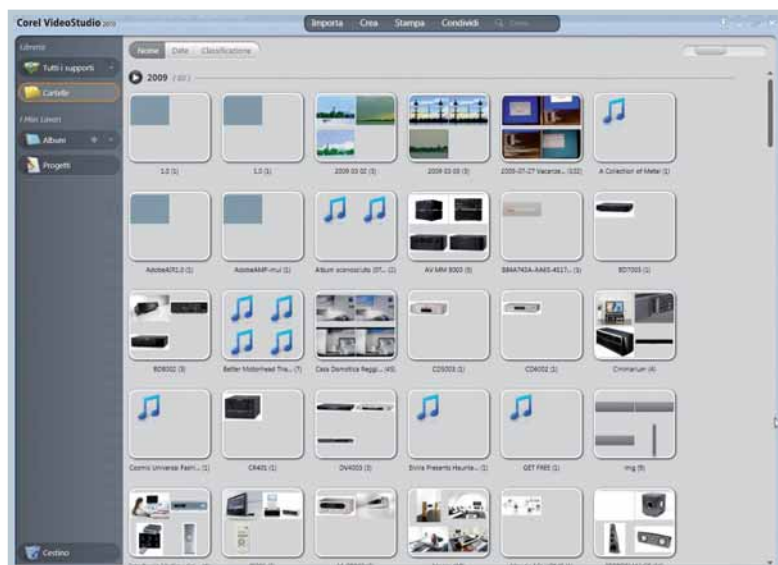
Corel VideoStudio 2010

Importa Crea Stampa Condividi

Librerie

Tutti i supporti

Cartelle

I Miei Lavori

Album

Progetti

Cestino

Nome Date Classificazione

2009

1.0 (1)

1.5 (1)

2009 03 02 (3)

2009 03 03 (3)

2009-07-27 Vacanze... (102)

A Collection of Metal (1)

AdobeAIR1.0 (1)

AdobeAMP-mui (1)

Album sconosciuto (07... (1)

AV MM 8000 (9)

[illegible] (3)

BD7003 (1)

BD8002 (3)

Better Motorhead Tra... (7)

Casa Domotica Reggi... (43)

CD5003 (1)

CD6002 (1)

Cinemarium (4)

Cosmic Universe Fashi... (1)

CR401 (1)

DV4003 (3)

Elvira Presents Haunte... (1)

GET FREE (1)

img (9)